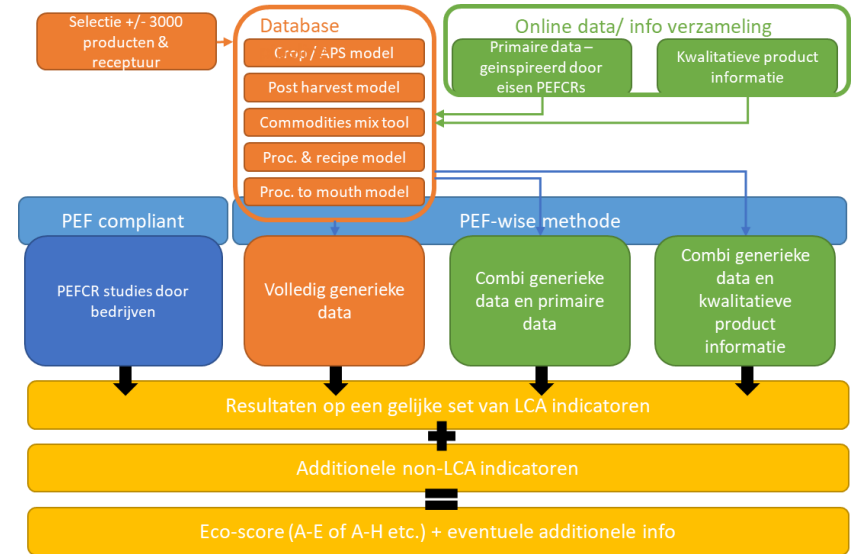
Selectie +/- 3000 producten & receptuur

Database

Crop / APS model

Post harvest model

Commodities mix tool

Proc. & recipe model

Proc. to mouth model

Online data/ info verzameling

Primaire data – geinspireerd door eisen PEFCRs

Kwalitatieve product informatie

PEF compliant

PEF-wise methode

PEFCR studies door bedrijven

Volledig generieke data

Combi generieke data en primaire data

Combi generieke data en kwalitatieve product informatie

Resultaten op een gelijke set van LCA indicatoren

Additionele non-LCA indicatoren

Eco-score (A-E of A-H etc.) + eventuele additionele info